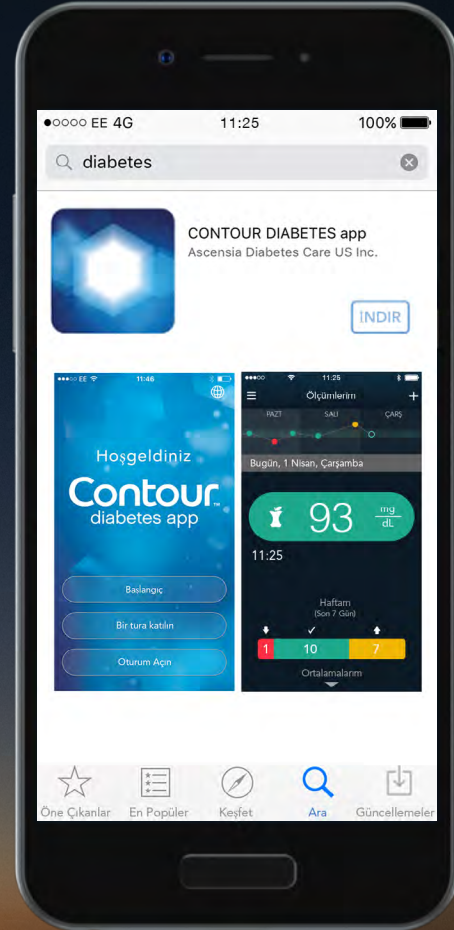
●○○○○ EE 4G 11:25 100%

diabetes

CONTOUR DIABETES app
Ascensia Diabetes Care US Inc.

İNDIR

EE 11:46

Hoşgeldiniz
Contour
diabetes app

Baslangıç
Bir tura katılın
Oturum Açın

11:25
Ölçümlerim
PAZT SALI ÇARŞ
Bugün, 1 Nisan, Çarşamba
93 $\frac{mg}{dL}$
11:25
Haftam
(Son 7 Gün)
1 10 7
Ortalamalarım

Öne Çıkanlar En Popüler Keşfet Ara Güncellemeler